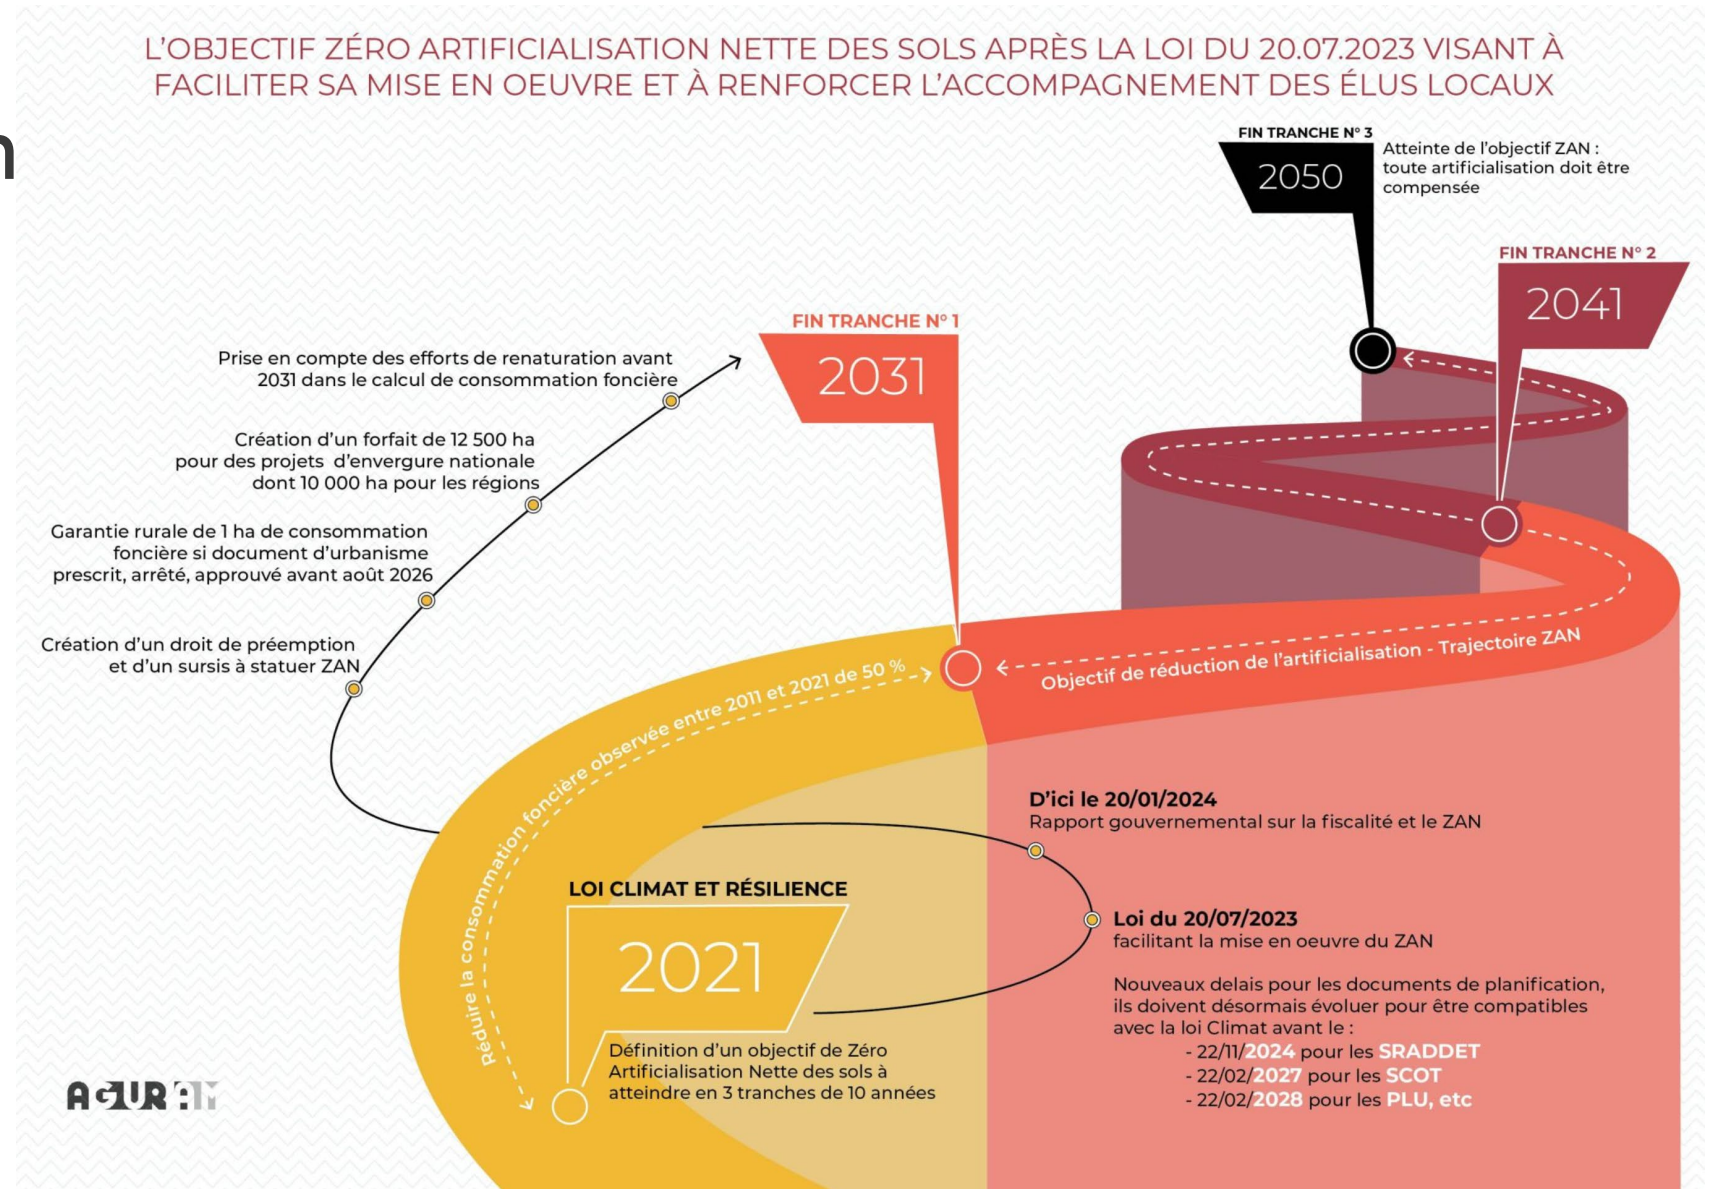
L'OBJECTIF ZÉRO ARTIFICIALISATION NETTE DES SOLS APRÈS LA LOI DU 20.07.2023 VISANT À FACILITER SA MISE EN OEUVRE ET À RENFORCER L'ACCOMPAGNEMENT DES ÉLUS LOCAUX

FIN TRANCHE N° 3
2050
Atteinte de l'objectif ZAN : toute artificialisation doit être compensée

FIN TRANCHE N° 2
2041

FIN TRANCHE N° 1
2031

Prise en compte des efforts de renaturation avant 2031 dans le calcul de consommation foncière

Création d'un forfait de 12 500 ha pour des projets d'envergure nationale dont 10 000 ha pour les régions

Garantie rurale de 1 ha de consommation foncière si document d'urbanisme prescrit, arrêté, approuvé avant août 2026

Création d'un droit de préemption et d'un sursis à statuer ZAN

Réduire la consommation foncière observée entre 2011 et 2021 de 50 %

Objectif de réduction de l'artificialisation - Trajectoire ZAN

D'ici le 20/01/2024
Rapport gouvernemental sur la fiscalité et le ZAN

LOI CLIMAT ET RÉSILIENCE
2021
Définition d'un objectif de Zéro Artificialisation Nette des sols à atteindre en 3 tranches de 10 années

Loi du 20/07/2023
facilitant la mise en oeuvre du ZAN

Nouveaux delais pour les documents de planification, ils doivent désormais évoluer pour être compatibles avec la loi Climat avant le :
- 22/11/2024 pour les SRADDET
- 22/02/2027 pour les SCOT
- 22/02/2028 pour les PLU, etc

AGURAM